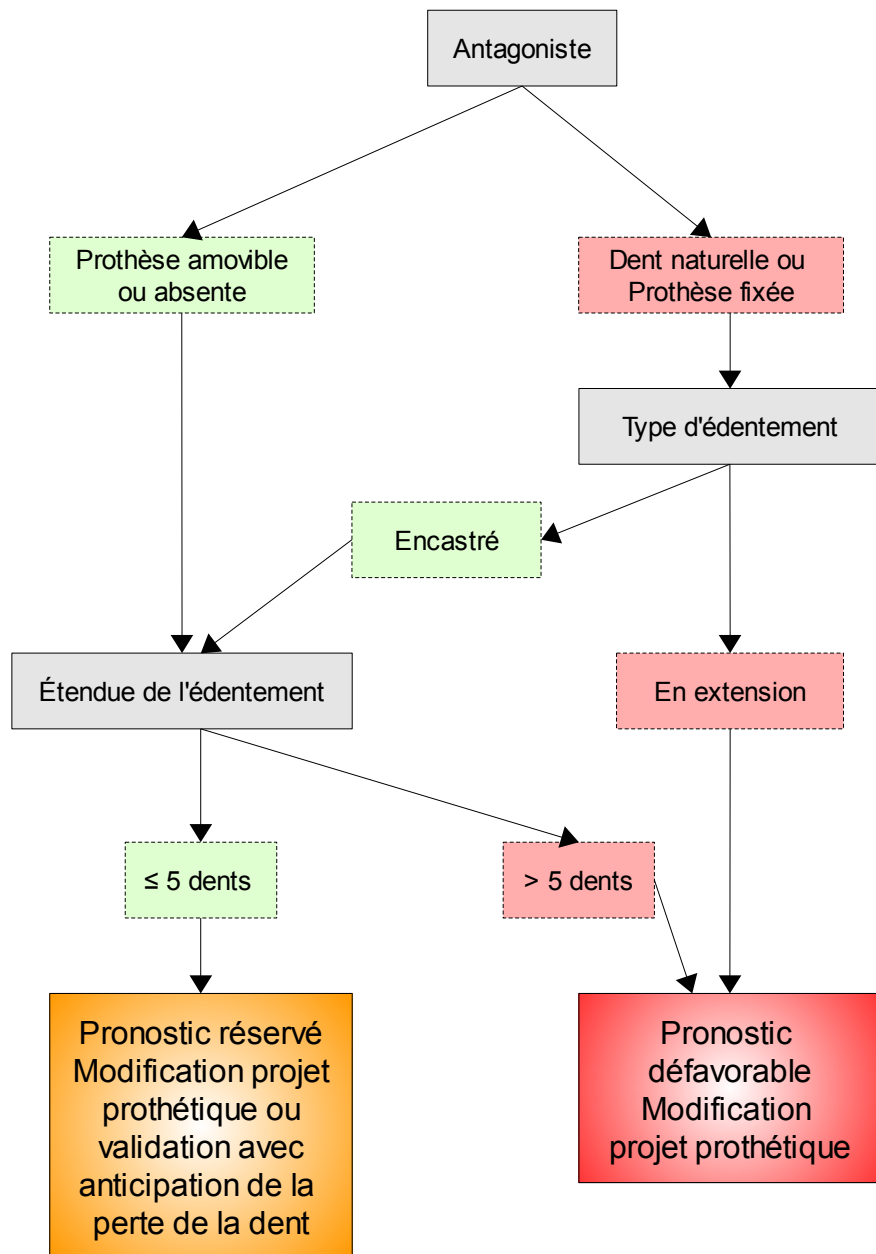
Antagoniste

Prothèse amovible ou absente

Dent naturelle ou Prothèse fixée

Type d'édentement

Encastré

Étendue de l'édentement

En extension

≤ 5 dents

> 5 dents

Pronostic réservé
Modification projet prothétique ou validation avec anticipation de la perte de la dent

Pronostic défavorable
Modification projet prothétique